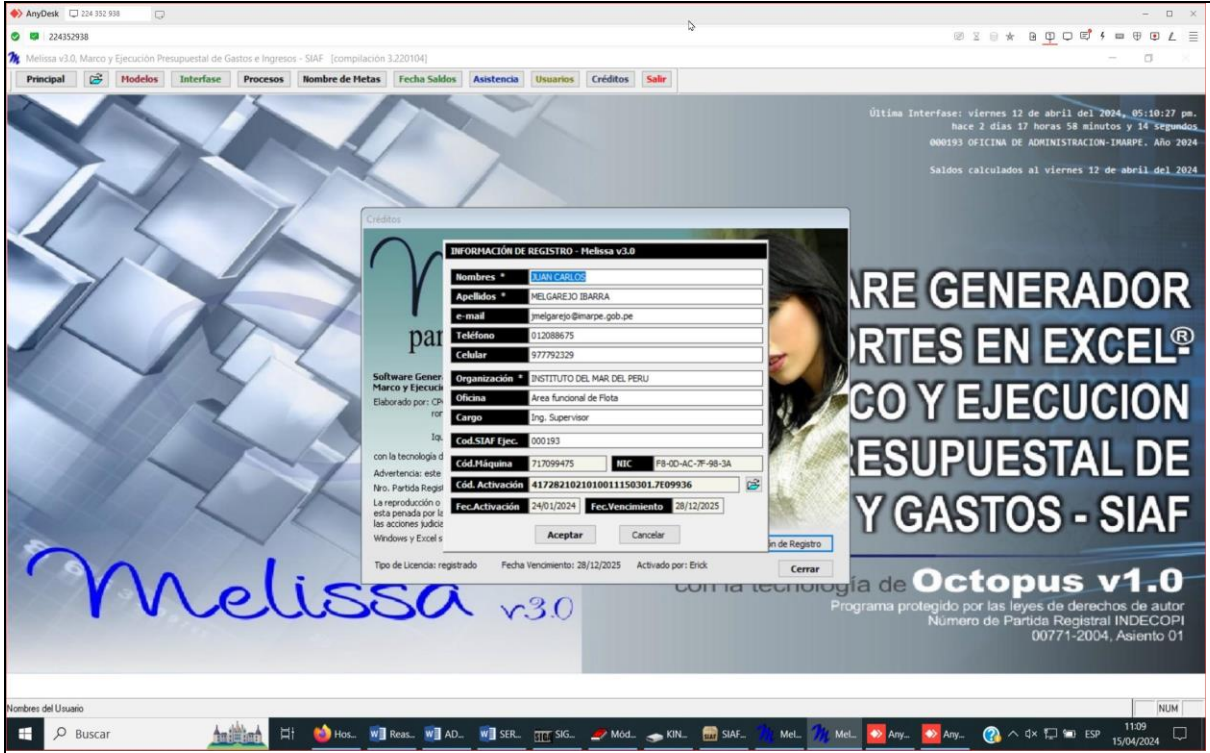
AnyDesk 224 352 938

224352938

Melissa v3.0, Marco y Ejecución Presupuestal de Gastos e Ingresos - SIAF [compilación 3.220104]

Principal | Modelos | Interfase | Procesos | Nombre de Metas | Fecha Saldos | Asistencia | Usuarios | Créditos | Salir

Última Interfase: viernes 12 de abril del 2024, 05:10:27 pm.
hace 2 días 17 horas 58 minutos y 14 segundos
000193 OFICINA DE ADMINISTRACION-IMARPE. Año 2024

Saldos calculados al viernes 12 de abril del 2024

Créditos

par

Software Gener
Marco y Ejecuci
Elaborado por: CP
ron
Iqu
con la tecnologia d
Advertencia: este
Nro. Partida Regist
La reproducción o
esta penada por la
las acciones judicia
Windows y Excel s

INFORMACIÓN DE REGISTRO - Melissa v3.0

| | |
|---|---|
| Nombres * | JUAN CARLOS |
| Apellidos * | MELGAREJO IBARRA |
| e-mail | jmelgarejo@imarpe.gob.pe |
| Teléfono | 012088675 |
| Celular | 977792329 |
| Organización * | INSTITUTO DEL MAR DEL PERU |
| Oficina | Area funcional de Flota |
| Cargo | Ing. Supervisor |
| Cod.SIAF Ejec. | 000193 |
| Cód.Máquina | 717099475 |
| NIC | F8-0D-AC-7F-98-3A |
| Cód. Activación | 417282102101001115030​1.7E09936 |
| Fec.Activación | 24/01/2024 |
| Fec.Vencimiento | 28/12/2025 |

Aceptar | Cancelar

ón de Registro

Tipo de Licencia: registrado   Fecha Vencimiento: 28/12/2025   Activado por: Erick

Cerrar

ARE GENERADOR
RTES EN EXCEL®
CO Y EJECUCION
ESUPUESTAL DE
Y GASTOS - SIAF

con la tecnología de Octopus v1.0
Programa protegido por las leyes de derechos de autor
Número de Partida Registral INDECOPI
00771-2004, Asiento 01

Melissa v3.0

Nombres del Usuario

NUM

Buscar | Hos... | Reas... | AD... | SER... | SIG... | Mód... | KIN... | SIAF... | Mel... | Mel... | Any... | Any... | ESP | 11:09 15/04/2024